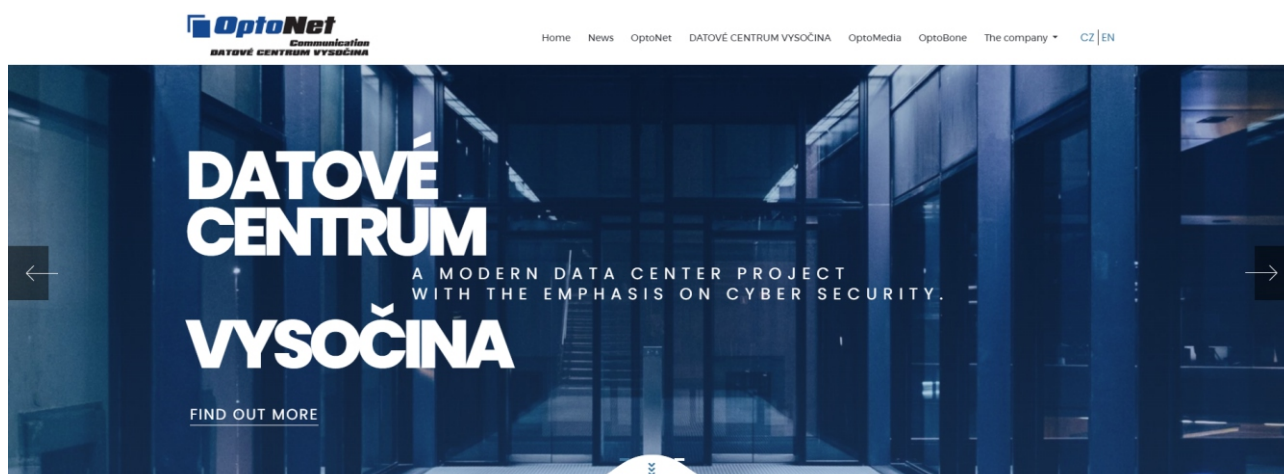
OptoNet
Communication
DATOVÉ CENTRUM VYSOČINA

Home News OptoNet DATOVÉ CENTRUM VYSOČINA OptoMedia OptoBone The company CZ EN

DATOVÉ CENTRUM

A MODERN DATA CENTER PROJECT WITH THE EMPHASIS ON CYBER SECURITY.

VYSOČINA

FIND OUT MORE